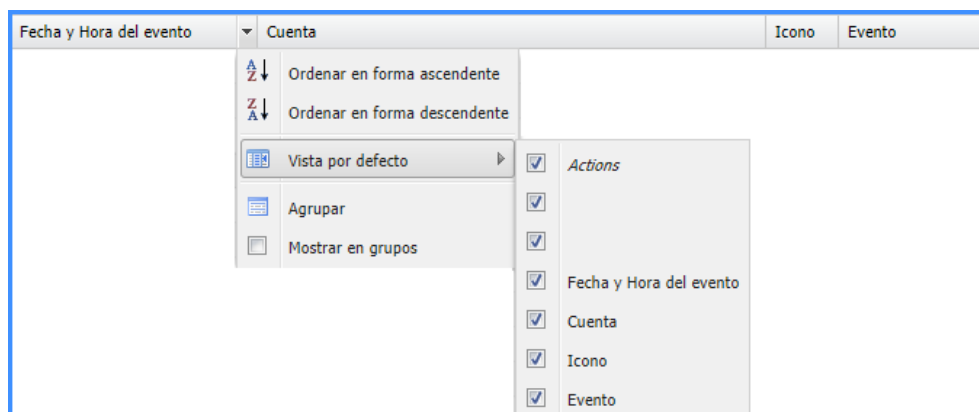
| Fecha y Hora del evento | Cuenta | Icono | Evento |
|---|---|---|---|

$\frac{A}{Z}\downarrow$ Ordenar en forma ascendente
$\frac{Z}{A}\downarrow$ Ordenar en forma descendente
Vista por defecto
Agrupar
Mostrar en grupos

Actions
Fecha y Hora del evento
Cuenta
Icono
Evento